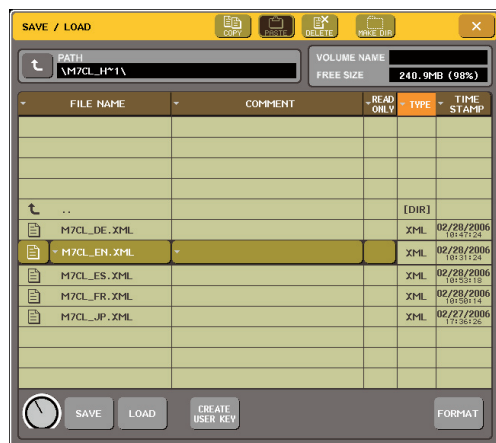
SAVE / LOAD

COPY PASTE DELETE MAKE DIR

×

PATH
\M7CL_H^1\

VOLUME NAME
FREE SIZE 240.9MB (98%)

| FILE NAME | COMMENT | READ ONLY | TYPE | TIME STAMP |
|---|---|---|---|---|
| | | | | |
| | | | | |
| | | | | |
| | | | | |
| .. | | | [DIR] | |
| M7CL_DE.XML | | | XML | 02/28/2006 10:47:24 |
| M7CL_EN.XML | | | XML | 02/28/2006 10:31:24 |
| M7CL_ES.XML | | | XML | 02/28/2006 10:53:18 |
| M7CL_FR.XML | | | XML | 02/28/2006 10:50:14 |
| M7CL_JP.XML | | | XML | 02/27/2006 17:36:26 |
| | | | | |
| | | | | |

SAVE LOAD CREATE USER KEY FORMAT